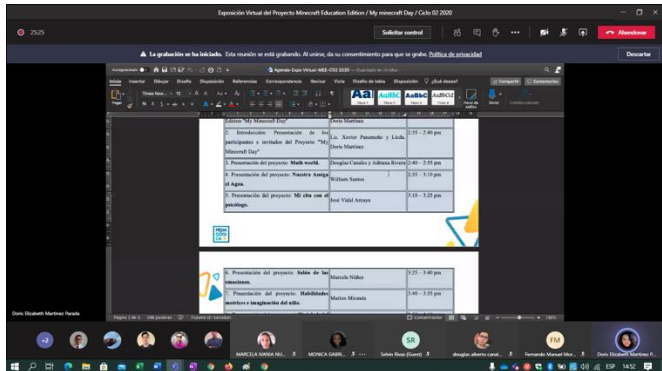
Exposición Virtual del Proyecto Minecraft Education Edition / My minecraft Day / Ciclo 02 2020

25:25

Solicitar control

Abandonar

La grabación se ha iniciado. Esta reunión se está grabando. Al unirse, da su consentimiento para que se grabe. Política de privacidad

Descartar

Agenda Expo Virtual MEE-CO2 2020

Archivo Inicio Insertar Dibujar Diseño Disposición Referencias Correspondencia Revisar Vista Diseño de tabla Disposición ¿Qué desea?

Compartir Comentarios

| Edition "My Minecraft Day" | Doris Martínez | |
|---|---|---|
| 2. Introducción: Presentación de los participantes e invitados del Proyecto "My Minecraft Day" | Lic. Xavier Panameño y Licda. Doris Martínez | 2:35 – 2:40 pm |
| 3. Presentación del proyecto: **Math world.** | Douglas Canales y Adriana Rivera | 2:40 – 2:55 pm |
| 4. Presentación del proyecto: **Nuestra Amiga el Agua.** | William Santos | 2:55 – 3:10 pm |
| 5. Presentación del proyecto: **Mi cita con el psicólogo.** | José Vidal Amaya | 3:10 – 3:25 pm |

PEDAGÓGICA

| 6. Presentación del proyecto: **Salón de las emociones.** | Marcela Núñez | 3:25 – 3:40 pm |
|---|---|---|
| 7. Presentación del proyecto: **Habilidades motrices e imaginación del niño.** | Marlon Miranda | 3:40 – 3:55 pm |

Página 2 de 5 166 palabras

Doris Elizabeth Martinez Parada

+2

MARCELA IVANIA NU...

MONICA GABRI...

SR Selvin Rivas (Guest)

douglas alberto canal...

FM Fernando Manuel Mor...

Doris Elizabeth Martinez P...

ESP 14:52